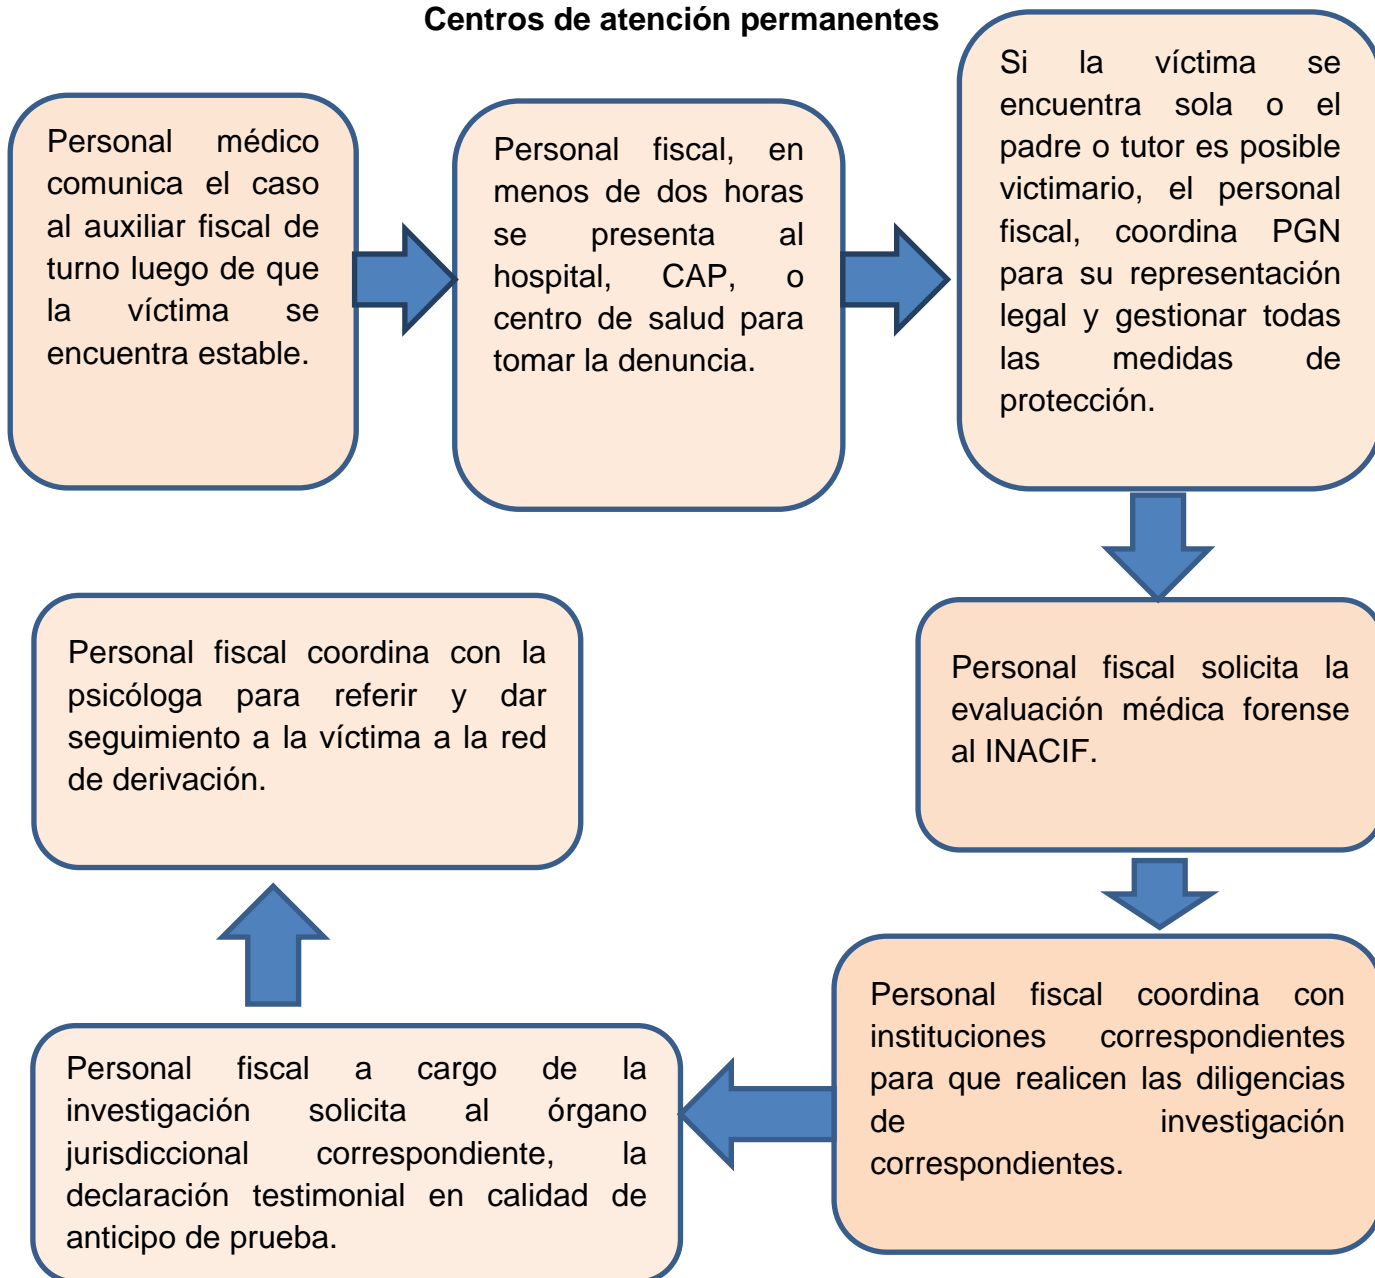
Centros de atención permanentes

Personal médico comunica el caso al auxiliar fiscal de turno luego de que la víctima se encuentra estable.

Personal fiscal, en menos de dos horas se presenta al hospital, CAP, o centro de salud para tomar la denuncia.

Si la víctima se encuentra sola o el padre o tutor es posible victimario, el personal fiscal, coordina PGN para su representación legal y gestionar todas las medidas de protección.

Personal fiscal solicita la evaluación médica forense al INACIF.

Personal fiscal coordina con instituciones correspondientes para que realicen las diligencias de investigación correspondientes.

Personal fiscal a cargo de la investigación solicita al órgano jurisdiccional correspondiente, la declaración testimonial en calidad de anticipo de prueba.

Personal fiscal coordina con la psicóloga para referir y dar seguimiento a la víctima a la red de derivación.